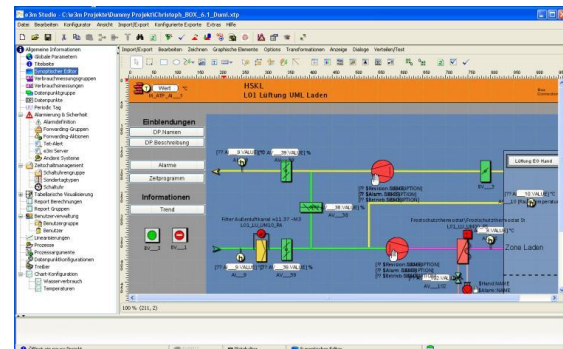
e3m Studio - C:\e3m Projekte\Dummy Projekt\Christoph_BOX_6_1_Dumi.e3p

Datei Bearbeiten Konfigurator Ansicht Import/Export Konfigurierte Exporte Extras Hilfe

Allgemeine Informationen
Globale Parameter
Titelseite
Synoptischer Editor
Verbrauchermessungsgruppen
Verbrauchermessung
Datenpunktgruppe
Datenpunkte
Periodic Tag
Alarmierung & Sicherheit
Alarmdefinition
Forwarding Gruppen
Forwarding Aktionen
Tel-Alert
e3m Server
Andere Systeme
Zeitschaltmanagement
Schaltuhrengruppe
Sondertagstypen
Schaltuhr
Tabellarische Visualisierung
Report Berechnungen
Report Gruppen
Benutzerverwaltung
Benutzergruppe
Benutzer
Linearisierungen
Prozesse
Prozessparameter
Datenpunktkonfigurationen
Treiber
Chart-Konfiguration
Wasserverbrauch
Temperaturen

Import/Export Bearbeiten Zeichnen Graphische Elemente Optionen Transformationen Anzeige Dialoge Verteilen/Text

Wert °C
M_ATP_A__1

HSKL
L01 Lüftung UML Laden

Einblendungen
DP Namen
DP Beschreibung
Alarme
Zeitprogramm

Informationen
Trend

BV__1
BV__1

[?? ## ..._.._VALUE] [?? ## ..._VALUE]
Lüftung EH Hand
BV__1
[?? ## ..._VALUE] %
Filter Außenluftfrontal +11.37 +63
L01_U1_HM21_86
AV__10
Frostschutzthermostat | Frostschutzthermostat Di
Zone Laden
AV__1/2
[?? Horkomm SBMOPTION]
[?? $Alarm SBMOPTION]
[?? $Betrieb SBMOPTION]

100 % (211, 2)